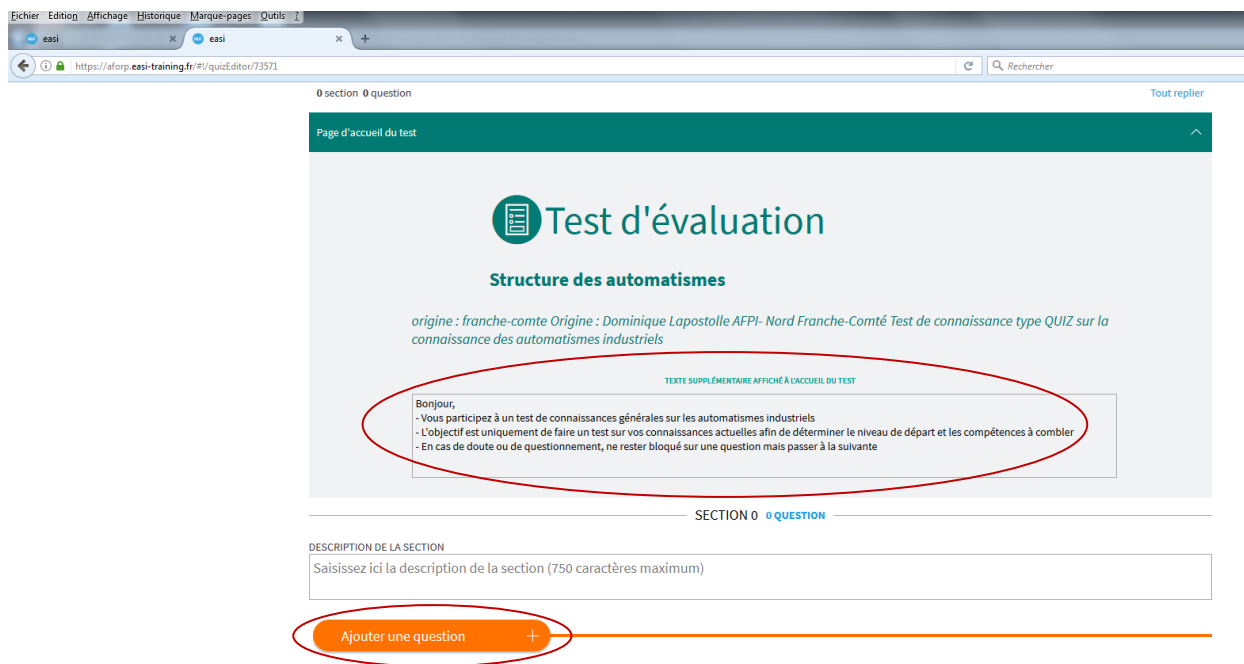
Fichier Edition Affichage Historique Marque-pages Outils ?

easi
easi
+

https://aforp.easi-training.fr/#!/quizEditor/73571
Rechercher

0 section 0 question
Tout replier

Page d'accueil du test

Test d'évaluation

Structure des automatismes

origine : franche-comte Origine : Dominique Lapostolle AFPI- Nord Franche-Comté Test de connaissance type QUIZ sur la connaissance des automatismes industriels

TEXTE SUPPLÉMENTAIRE AFFICHÉ À L'ACCUEIL DU TEST

Bonjour,
- Vous participez à un test de connaissances générales sur les automatismes industriels
- L'objectif est uniquement de faire un test sur vos connaissances actuelles afin de déterminer le niveau de départ et les compétences à combler
- En cas de doute ou de questionnement, ne rester bloqué sur une question mais passer à la suivante

SECTION 0 0 QUESTION

DESCRIPTION DE LA SECTION
Saisissez ici la description de la section (750 caractères maximum)

Ajouter une question +